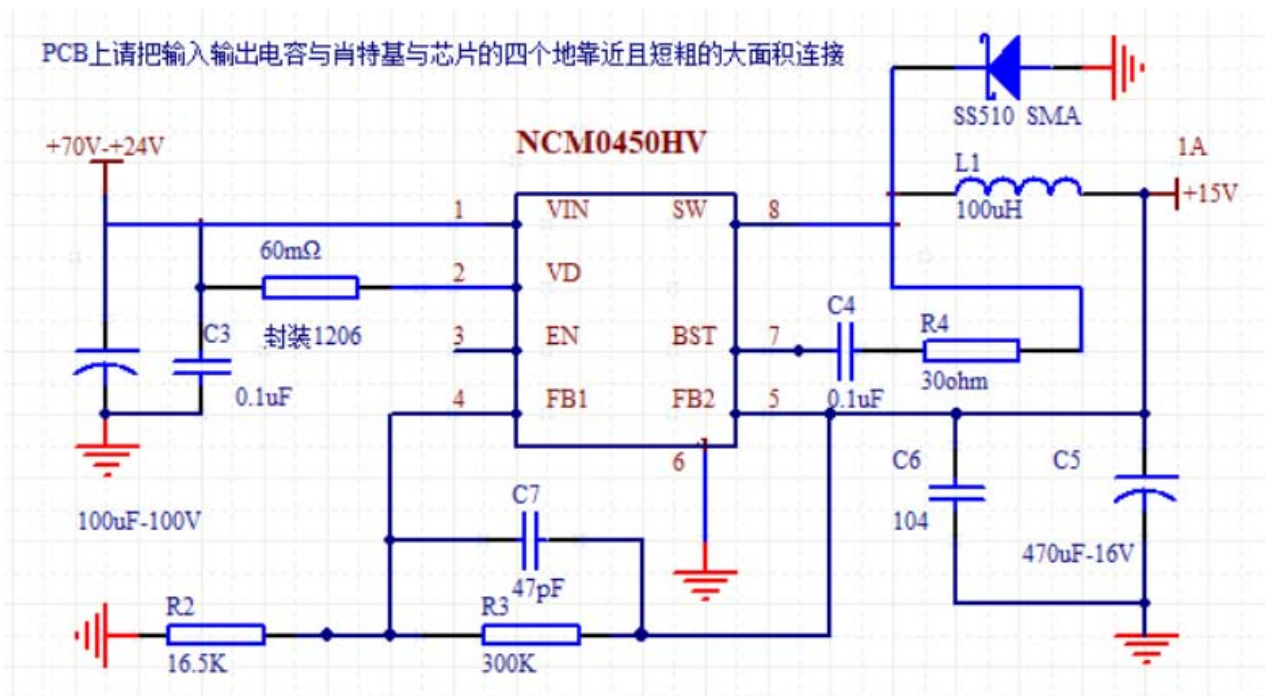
PCB上请把输入输出电容与肖特基与芯片的四个地靠近且短粗的大面积连接

SS510 SMA

NCM0450HV

+70V-+24V

1A

L1

100uH

+15V

1 VIN SW 8

60mΩ

2 VD

C3

封装1206

3 EN BST 7

C4

R4

0.1uF

4 FB1 FB2 5

0.1uF

30ohm

6

C6

C5

100uF-100V

104

C7

470uF-16V

47pF

R2

R3

16.5K

300K